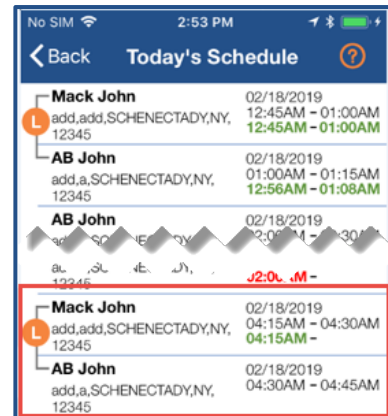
No SIM 2:53 PM

Back Today's Schedule ?

L Mack John
add,add,SCHENECTADY,NY, 12345
02/18/2019
12:45AM – 01:00AM
12:45AM – 01:00AM

AB John
add,a,SCHENECTADY,NY, 12345
02/18/2019
01:00AM – 01:15AM
12:56AM – 01:08AM

AB John
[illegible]
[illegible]

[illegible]
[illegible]

L Mack John
add,add,SCHENECTADY,NY, 12345
02/18/2019
04:15AM – 04:30AM
04:15AM –

AB John
add,a,SCHENECTADY,NY, 12345
02/18/2019
04:30AM – 04:45AM